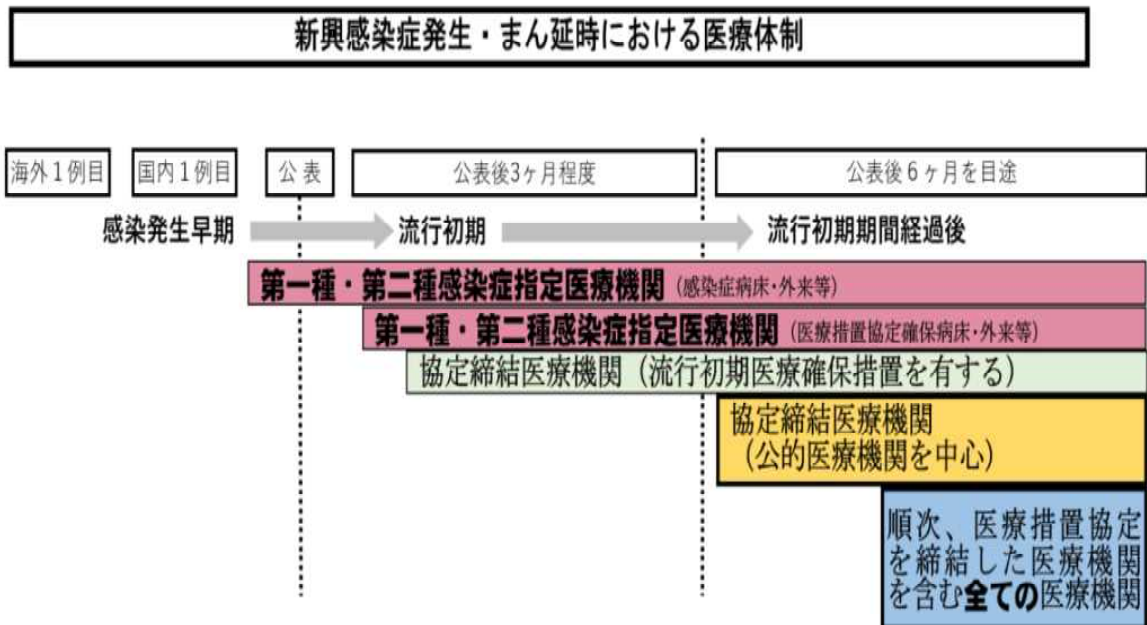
新興感染症発生・まん延時における医療体制

海外１例目

国内１例目

公 表

公表後3ヶ月程度

公表後６ヶ月を目途

感染発生早期

流行初期

流行初期期間経過後

第一種・第二種感染症指定医療機関（感染症病床･外来等）

第一種・第二種感染症指定医療機関（医療措置協定確保病床･外来等）

協定締結医療機関（流行初期医療確保措置を有する）

協定締結医療機関
（公的医療機関を中心）

順次、医療措置協定を締結した医療機関を含む全ての医療機関